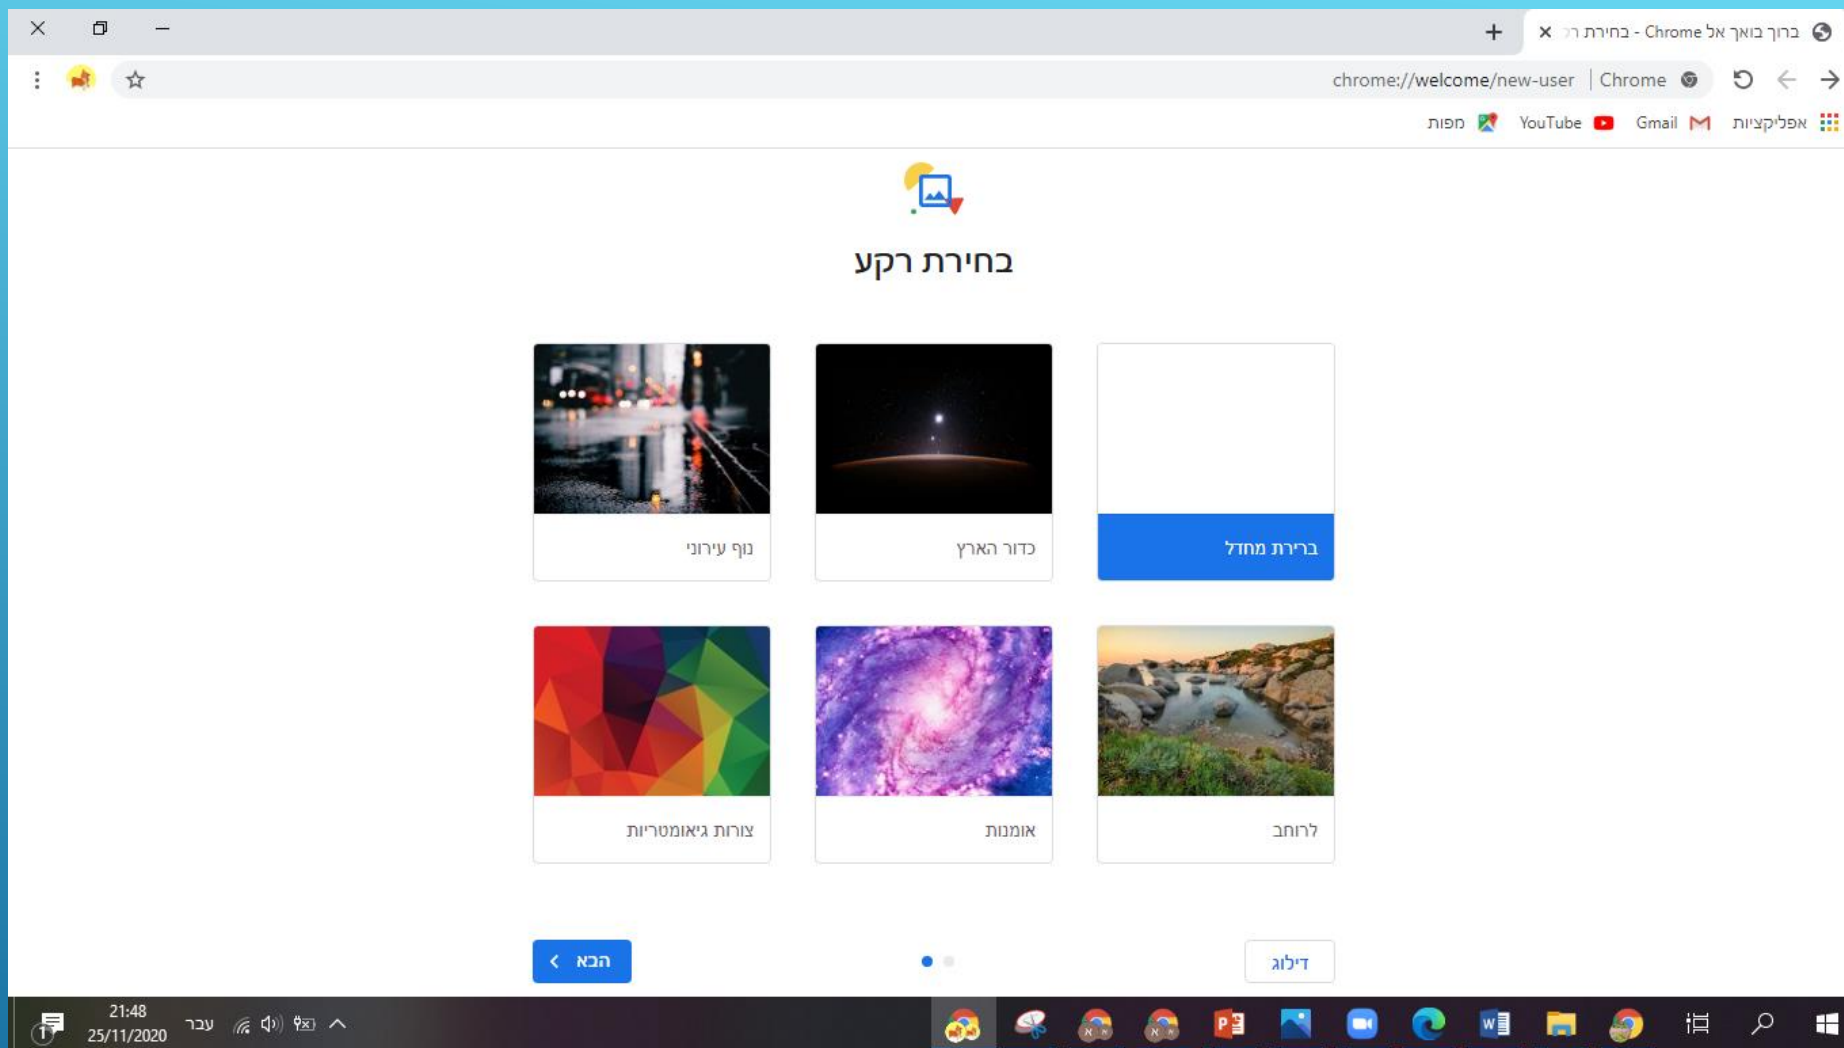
ברוך בואך אל Chrome - בחירת ר

Chrome | chrome://welcome/new-user

אפליקציות Gmail YouTube מפות

בחירת רקע

ברירת מחדל

כדור הארץ

נוף עירוני

לרוחב

אומנות

צורות גיאומטריות

דילוג

הבא

21:48
25/11/2020
עבר